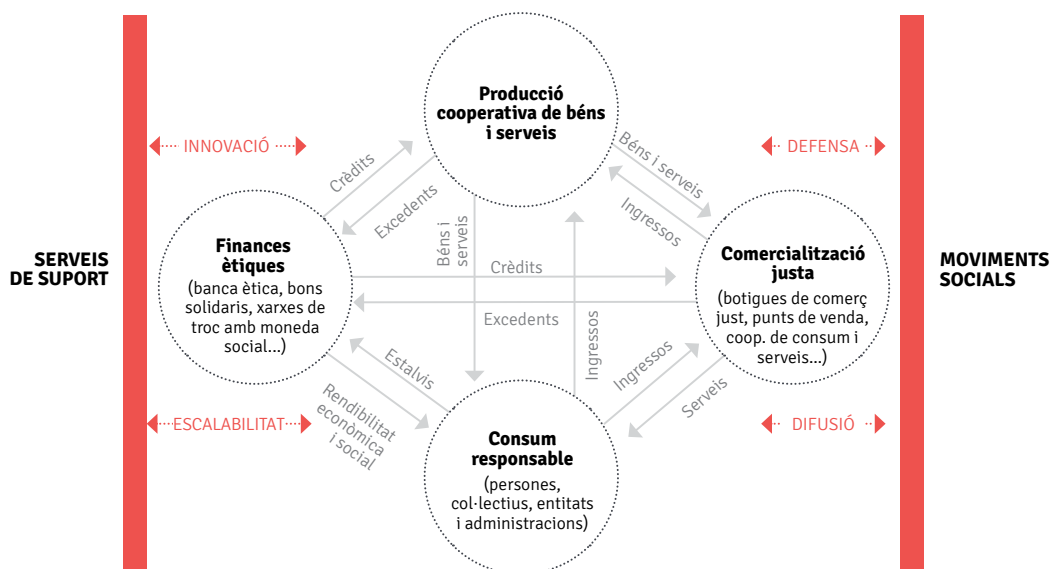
SERVEIS DE SUPORT

INNOVACIÓ

ESCALABILITAT

Producció cooperativa de béns i serveis

Crèdits

Excedents

Béns i serveis

Béns i serveis

Ingressos

DEFENSA

Finances ètiques
(banca ètica, bons solidaris, xarxes de troc amb moneda social...)

Crèdits

Excedents

Comercialització justa
(botigues de comerç just, punts de venda, coop. de consum i serveis...)

MOVIMENTS SOCIALS

Estalvis

Rendibilitat econòmica i social

Ingressos

Ingressos

Serveis

DIFUSIÓ

Consum responsable
(persones, col·lectius, entitats i administracions)